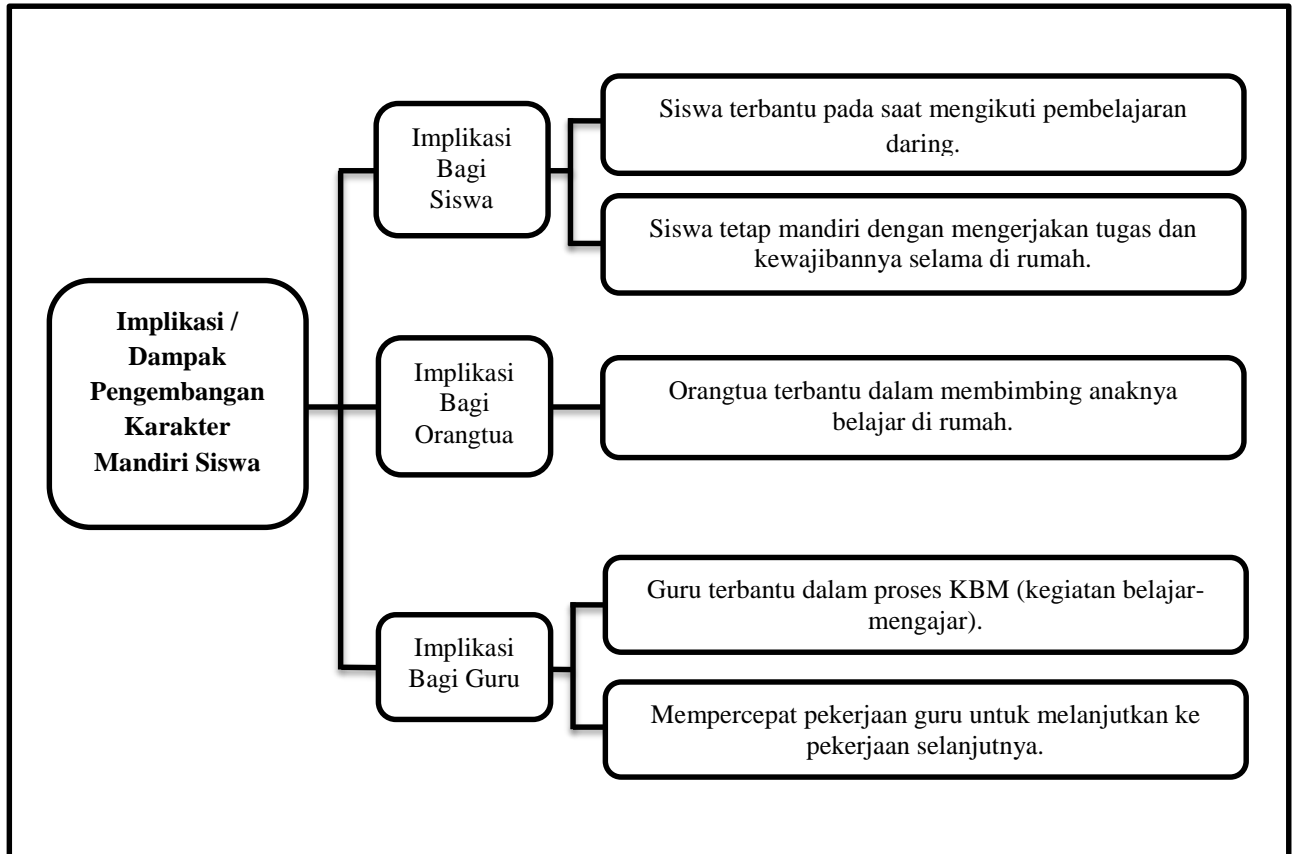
Implikasi / Dampak Pengembangan Karakter Mandiri Siswa

Implikasi Bagi Siswa

Siswa terbantu pada saat mengikuti pembelajaran daring.

Siswa tetap mandiri dengan mengerjakan tugas dan kewajibannya selama di rumah.

Implikasi Bagi Orangtua

Orangtua terbantu dalam membimbing anaknya belajar di rumah.

Implikasi Bagi Guru

Guru terbantu dalam proses KBM (kegiatan belajar-mengajar).

Mempercepat pekerjaan guru untuk melanjutkan ke pekerjaan selanjutnya.